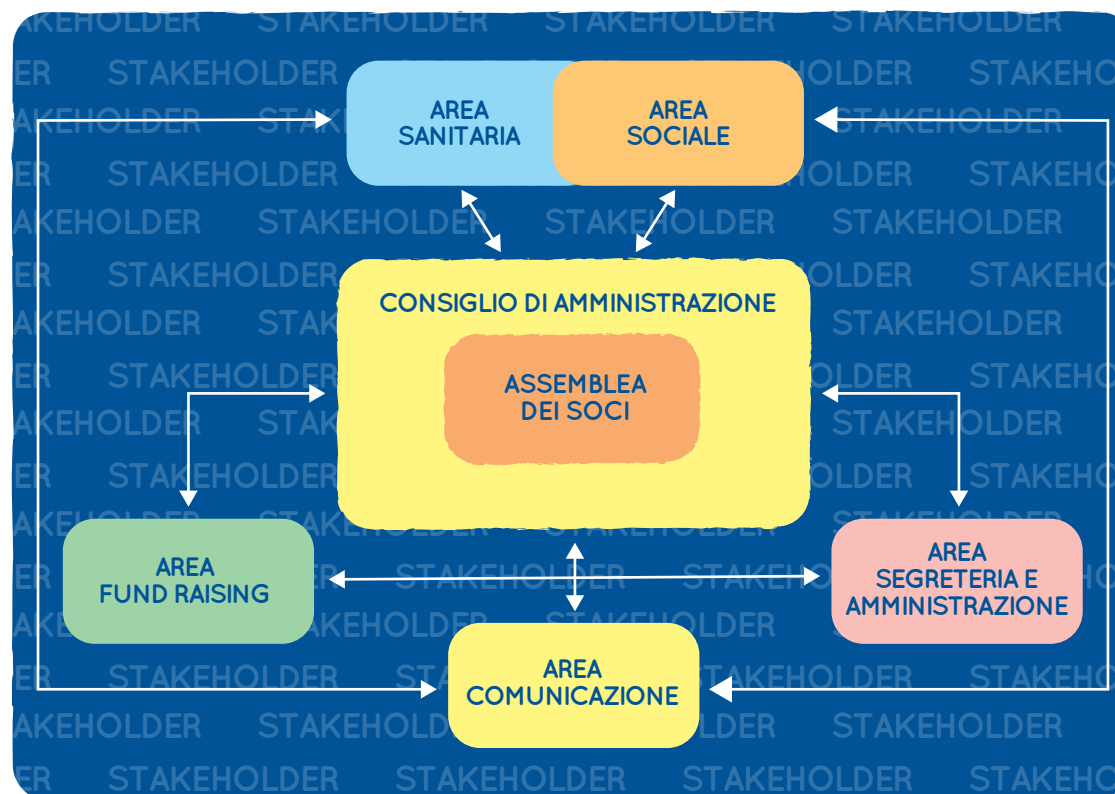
AREA SANITARIA

AREA SOCIALE

CONSIGLIO DI AMMINISTRAZIONE

ASSEMBLEA DEI SOCI

AREA FUND RAISING

AREA SEGRETERIA E AMMINISTRAZIONE

AREA COMUNICAZIONE

STAKEHOLDER STAKEHOLDER STAKEHOLDER STAKEHOLDER